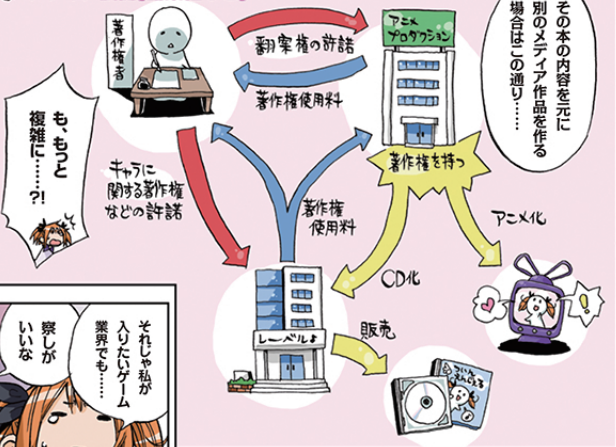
その本の内容を元に別のメディア作品を作る場合はこの通り……

著作権者

翻案権の許諾

アニメプロダクション

著作権使用料

も、もっと複雑に……?!

キャラに関する著作権などの許諾

著作権を持つ

著作権使用料

アニメ化

CD化

レーベルよ

販売

それじゃ私が入りたいゲーム業界でも……

察しがいいな